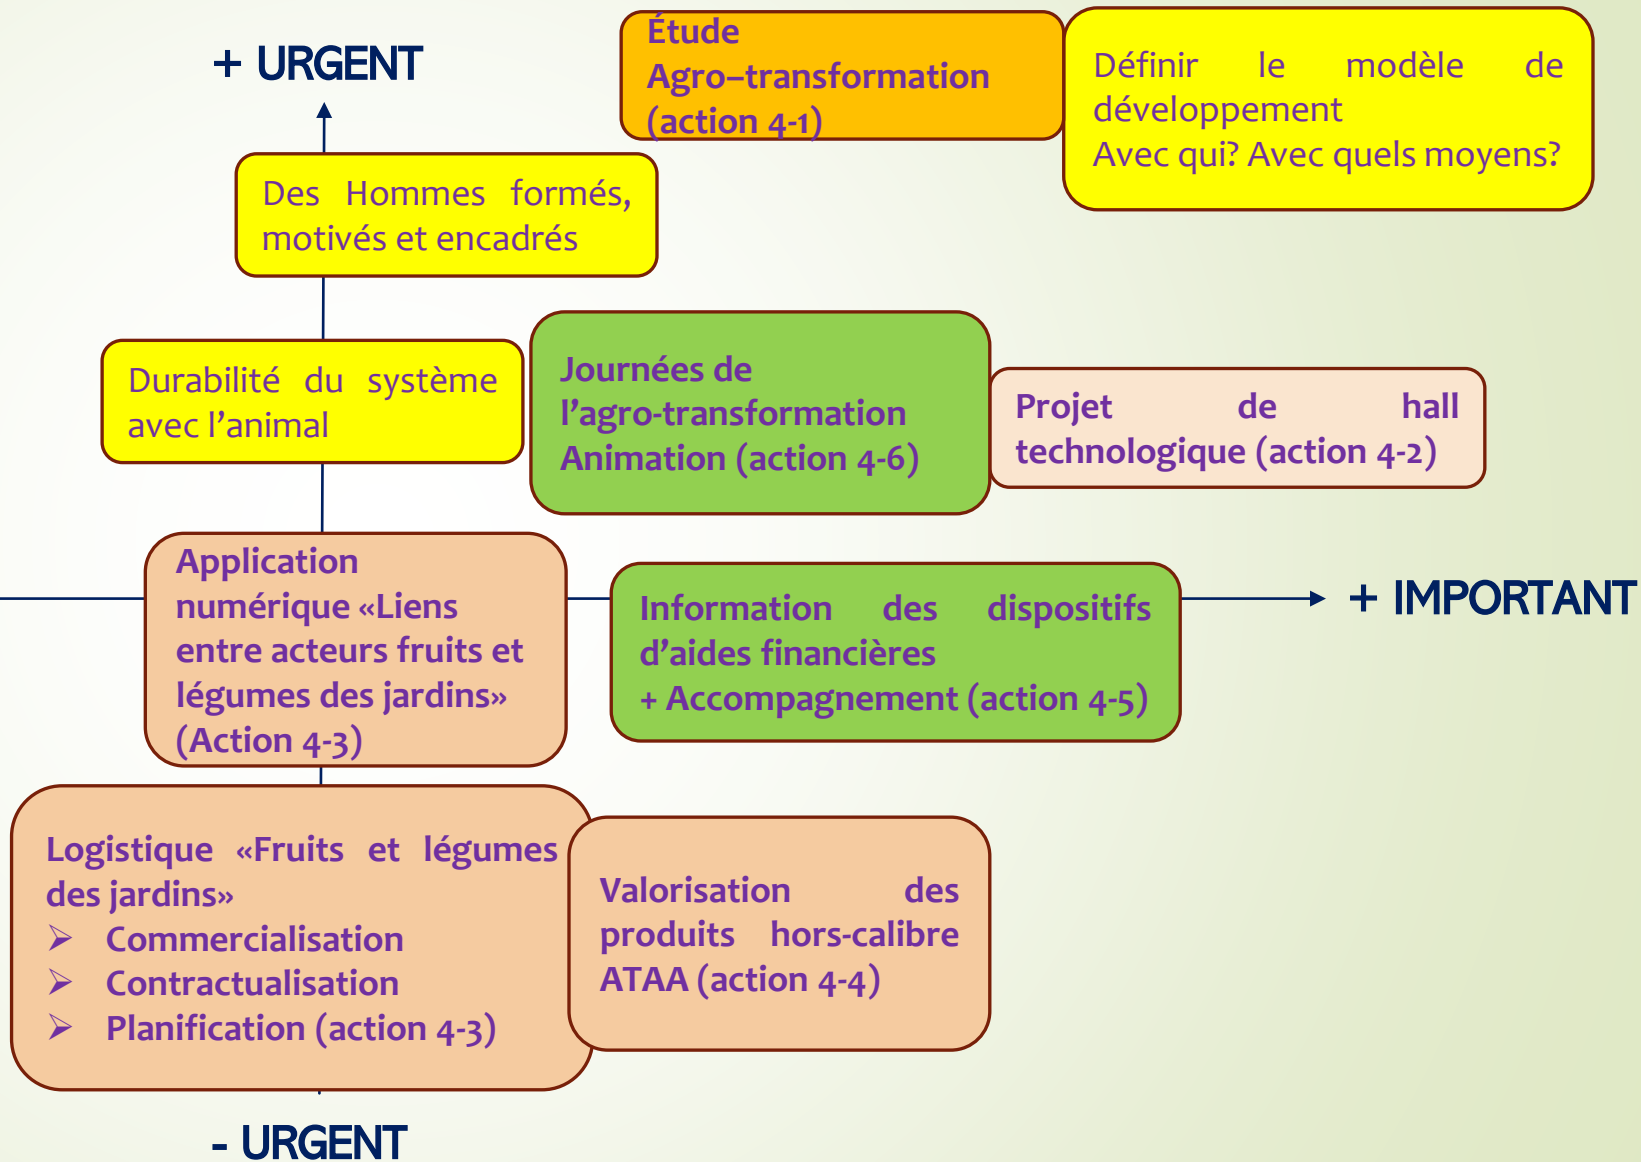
+ URGENT

Étude Agro–transformation (action 4-1)

Définir le modèle de développement
Avec qui? Avec quels moyens?

Des Hommes formés, motivés et encadrés

Durabilité du système avec l'animal

Journées de l'agro-transformation Animation (action 4-6)

Projet de hall technologique (action 4-2)

Application numérique «Liens entre acteurs fruits et légumes des jardins» (Action 4-3)

Information des dispositifs d'aides financières
+ Accompagnement (action 4-5)

+ IMPORTANT

Logistique «Fruits et légumes des jardins»
➢ Commercialisation
➢ Contractualisation
➢ Planification (action 4-3)

Valorisation des produits hors-calibre ATAA (action 4-4)

- URGENT